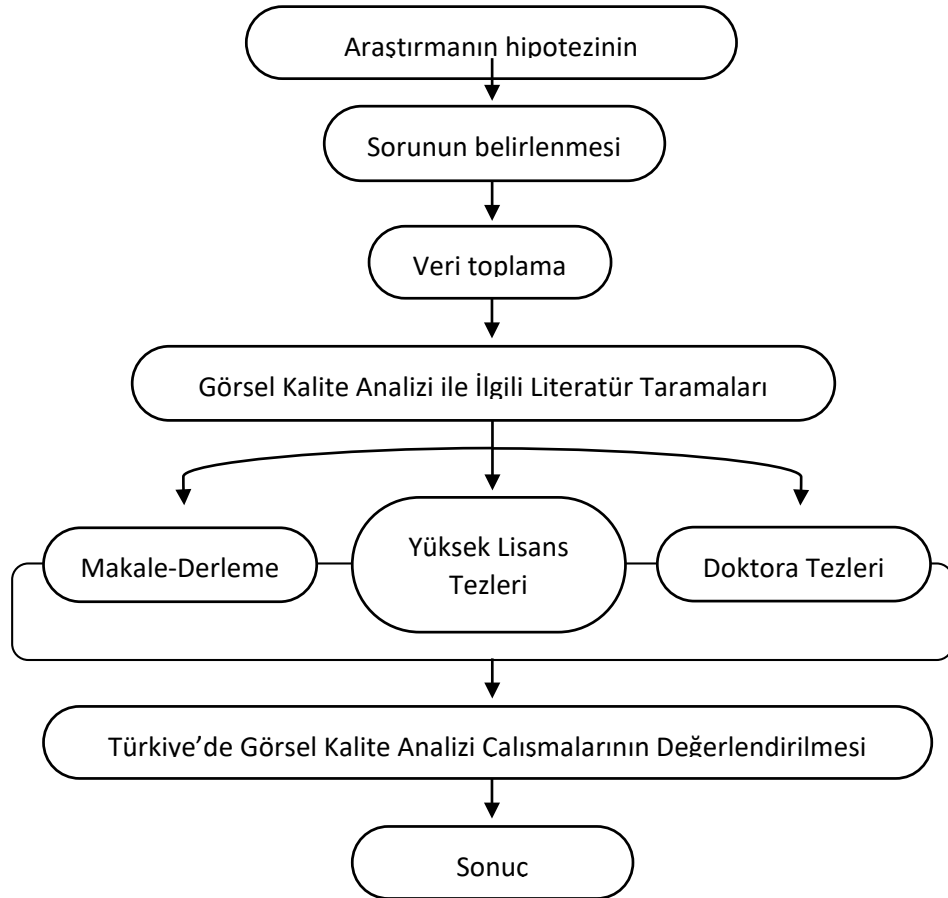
Araştırmanın hipotezinin

Sorunun belirlenmesi

Veri toplama

Görsel Kalite Analizi ile İlgili Literatür Taramaları

Makale-Derleme

Yüksek Lisans Tezleri

Doktora Tezleri

Türkiye'de Görsel Kalite Analizi Çalışmalarının Değerlendirilmesi

Sonuç